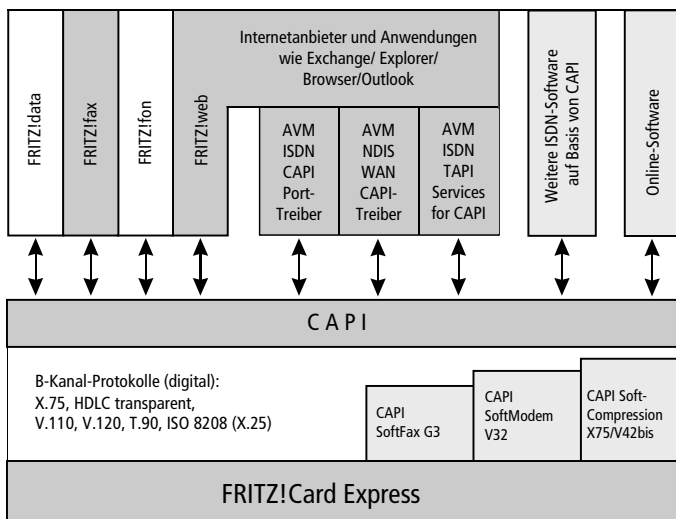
FRITZ!data

FRITZ!fax

FRITZ!fon

FRITZ!web

Internetanbieter und Anwendungen wie Exchange/ Explorer/ Browser/Outlook

AVM ISDN CAPI Port-Treiber

AVM NDIS WAN CAPI-Treiber

AVM ISDN TAPI Services for CAPI

Weitere ISDN-Software auf Basis von CAPI

Online-Software

C A P I

B-Kanal-Protokolle (digital):
X.75, HDLC transparent,
V.110, V.120, T.90, ISO 8208 (X.25)

CAPI SoftFax G3

CAPI SoftModem V32

CAPI Soft-Compression X75/V42bis

FRITZ!Card Express